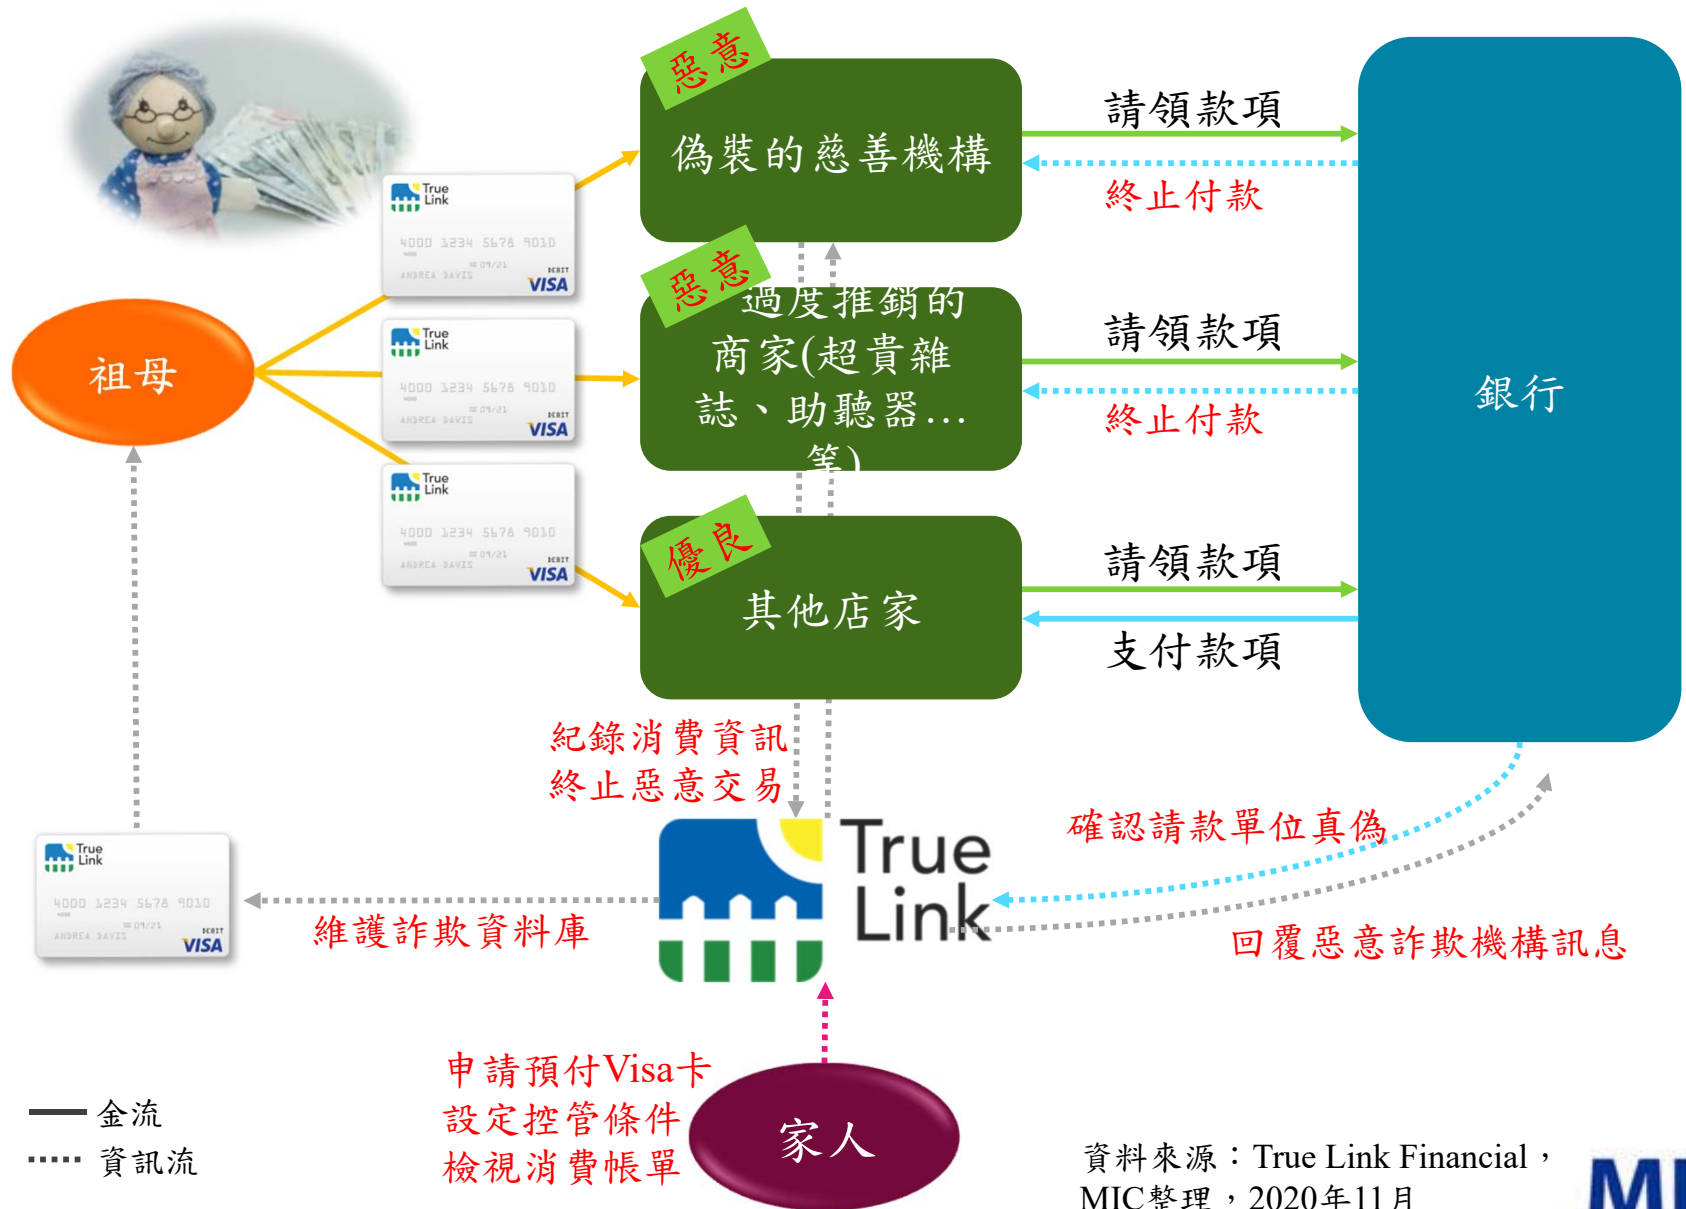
惡意

偽裝的慈善機構

請領款項

終止付款

True Link

4000 1234 5678 9010

ANDREA DAVIS

DEBIT

VISA

惡意

過度推銷的商家(超貴雜誌、助聽器…等)

請領款項

終止付款

祖母

銀行

True Link

4000 1234 5678 9010

ANDREA DAVIS

DEBIT

VISA

True Link

4000 1234 5678 9010

ANDREA DAVIS

DEBIT

VISA

優良

其他店家

請領款項

支付款項

紀錄消費資訊
終止惡意交易

True Link

4000 1234 5678 9010

ANDREA DAVIS

DEBIT

VISA

True Link

確認請款單位真偽

維護詐欺資料庫

回覆惡意詐欺機構訊息

申請預付Visa卡
設定控管條件
檢視消費帳單

家人

金流

資訊流

資料來源：True Link Financial，MIC整理，2020年11月

MI